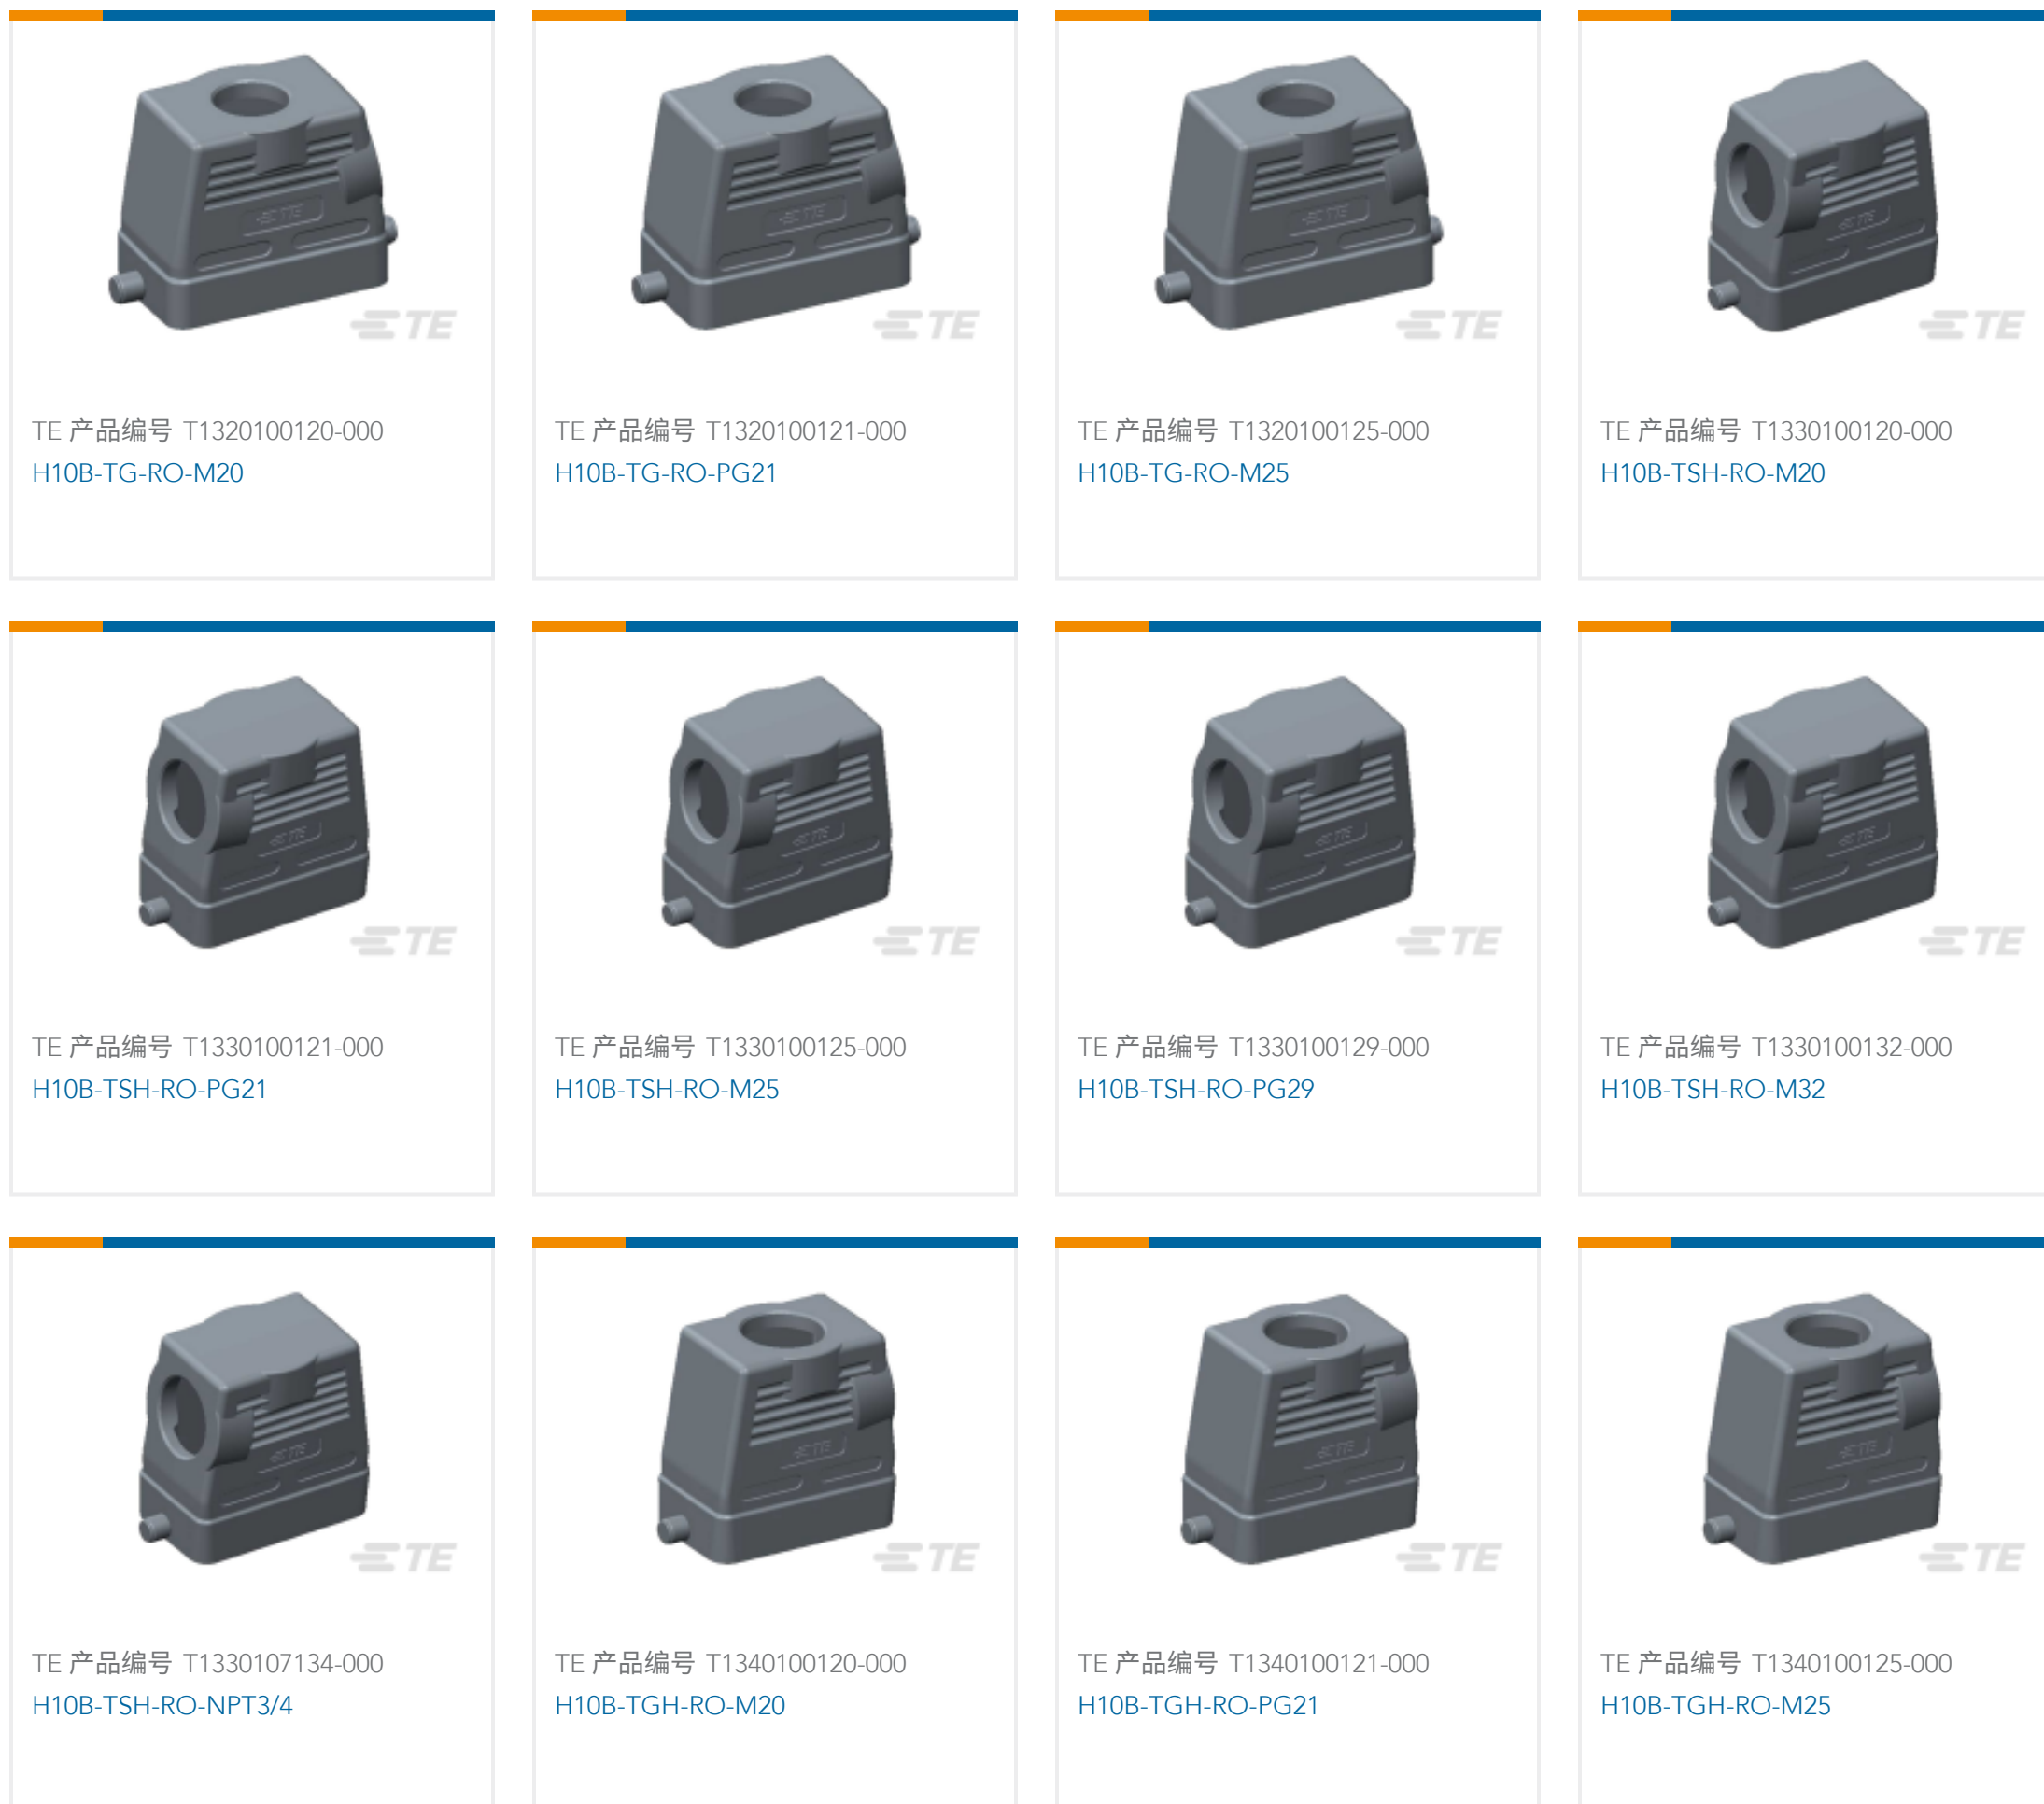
TE

TE 产品编号 T1320100120-000
H10B-TG-RO-M20

TE

TE 产品编号 T1320100121-000
H10B-TG-RO-PG21

TE

TE 产品编号 T1320100125-000
H10B-TG-RO-M25

TE

TE 产品编号 T1330100120-000
H10B-TSH-RO-M20

TE

TE 产品编号 T1330100121-000
H10B-TSH-RO-PG21

TE

TE 产品编号 T1330100125-000
H10B-TSH-RO-M25

TE

TE 产品编号 T1330100129-000
H10B-TSH-RO-PG29

TE

TE 产品编号 T1330100132-000
H10B-TSH-RO-M32

TE

TE 产品编号 T1330107134-000
H10B-TSH-RO-NPT3/4

TE

TE 产品编号 T1340100120-000
H10B-TGH-RO-M20

TE

TE 产品编号 T1340100121-000
H10B-TGH-RO-PG21

TE

TE 产品编号 T1340100125-000
H10B-TGH-RO-M25